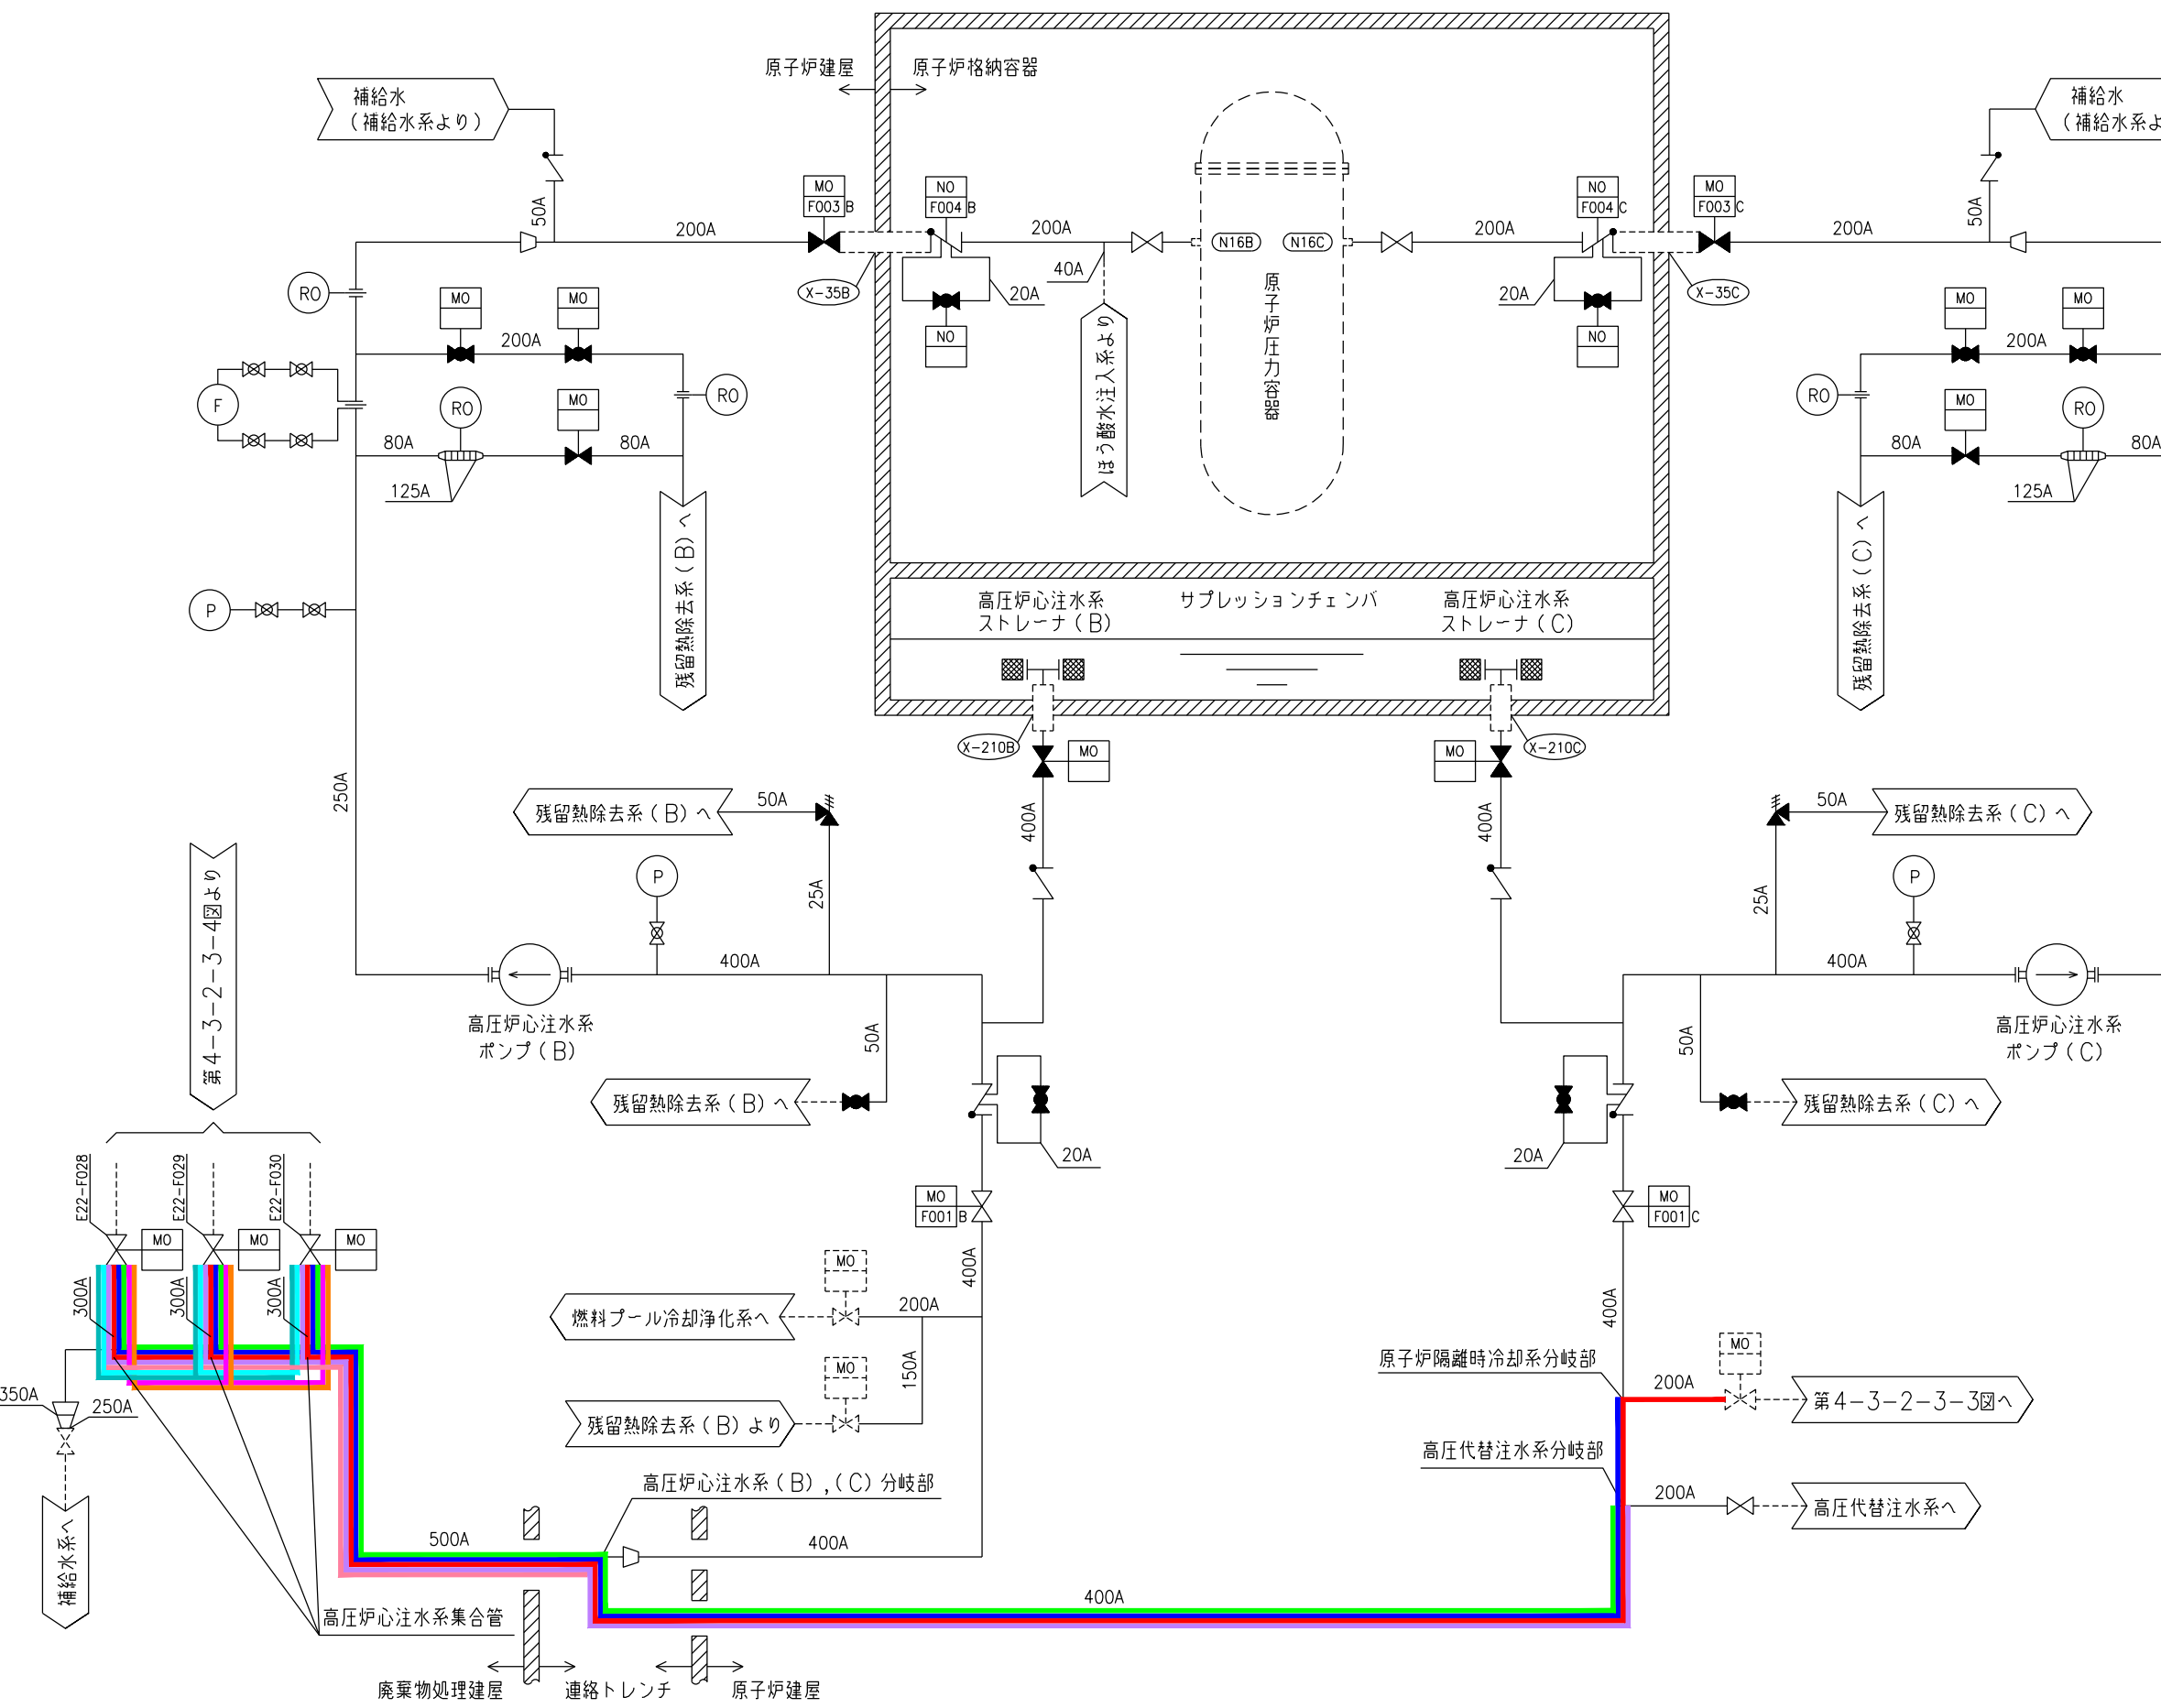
原子炉建屋
原子炉格納容器

補給水
（補給水系より）

補給水
（補給水系よ

MO
F003 B
NO
F004 B
NO
F004 C
MO
F003 C

50A
200A
200A
200A
200A
50A

N16B
N16C

X-35B
X-35C

40A
20A
20A

NO
NO

ほう酸水注入系より

原子炉圧力容器

RO
MO
MO
200A
MO
MO
200A
RO

F
RO
MO
RO
RO
MO
RO

80A
80A
80A
80A
125A
125A

残留熱除去系（B）へ
残留熱除去系（C）へ

P

高圧炉心注水系
ストレーナ（B）
サプレッションチェンバ
高圧炉心注水系
ストレーナ（C）

X-210B
MO
MO
X-210C

250A

残留熱除去系（B）へ
50A
50A
残留熱除去系（C）へ

400A
400A

第4−3−2−3−4図より

P
25A
25A
P

400A
400A

高圧炉心注水系
ポンプ（B）
高圧炉心注水系
ポンプ（C）

50A
50A

残留熱除去系（B）へ
残留熱除去系（C）へ

20A
20A

E22-F028
E22-F029
E22-F030
MO
MO
MO

MO
F001 B
MO
F001 C

300A
300A
300A

400A
MO
燃料プール冷却浄化系へ
200A
400A

MO
150A
残留熱除去系（B）より

原子炉隔離時冷却系分岐部
MO
200A
第4−3−2−3−3図へ

350A
250A

高圧代替注水系分岐部
200A
高圧代替注水系へ

補給水系へ

高圧炉心注水系（B），（C）分岐部
500A
400A
400A

高圧炉心注水系集合管

廃棄物処理建屋
連絡トレンチ
原子炉建屋